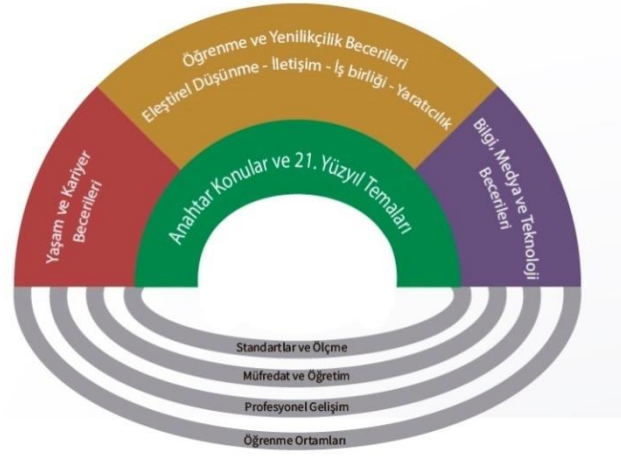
Öğrenme ve Yenilikçilik Becerileri
Eleştirel Düşünme - İletişim - İş birliği - Yaratıcılık

Yaşam ve Kariyer Becerileri

Anahtar Konular ve 21. Yüzyıl Temaları

Bilgi, Medya ve Teknoloji Becerileri

Standartlar ve Ölçme

Müfredat ve Öğretim

Profesyonel Gelişim

Öğrenme Ortamları